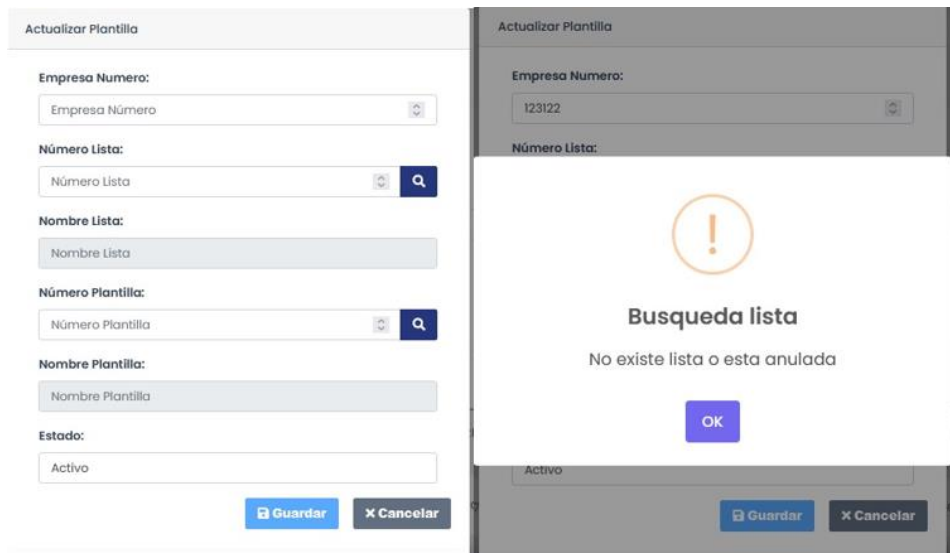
Actualizar Plantilla

Empresa Numero:

Empresa Número

Número Lista:

Número Lista

Nombre Lista:

Nombre Lista

Número Plantilla:

Número Plantilla

Nombre Plantilla:

Nombre Plantilla

Estado:

Activo

Guardar

× Cancelar

Actualizar Plantilla

Empresa Numero:

123122

Número Lista:

!

Busqueda lista

No existe lista o esta anulada

OK

Activo

Guardar

× Cancelar